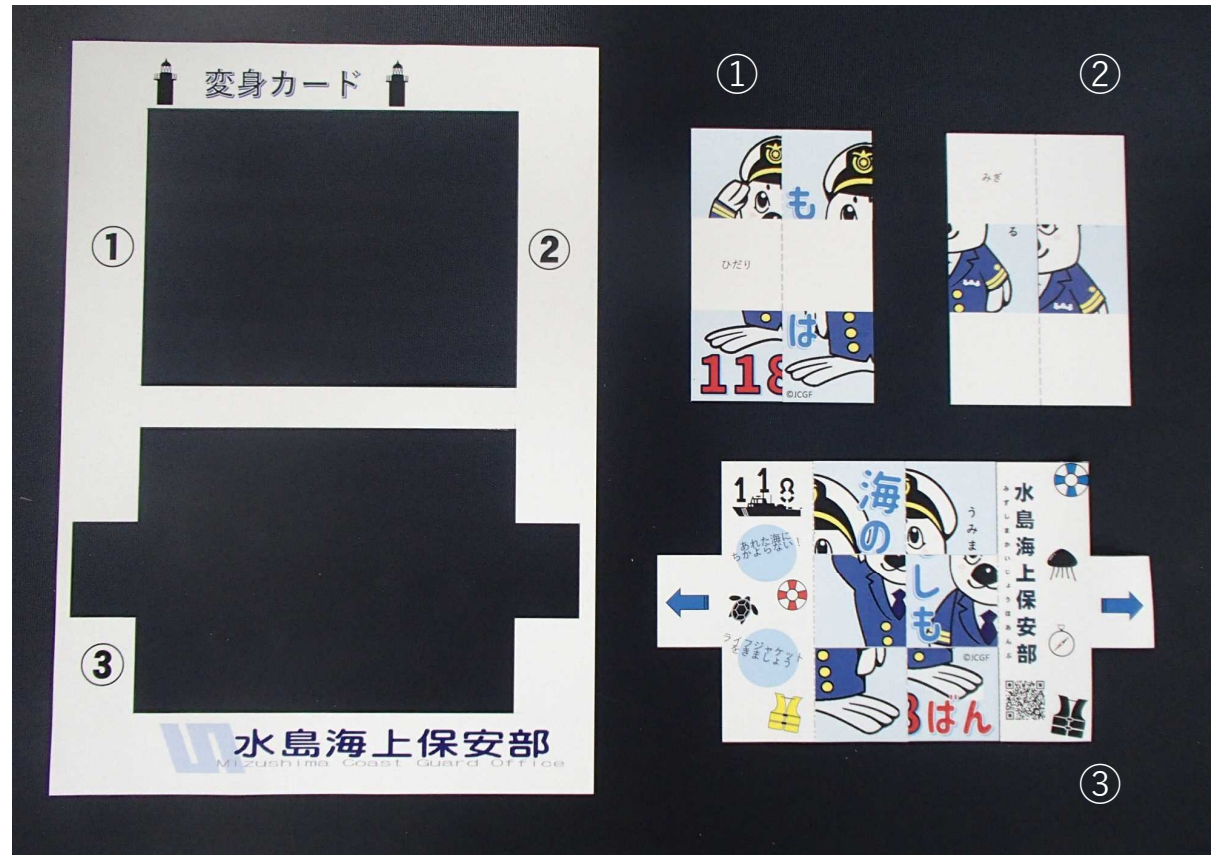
変身カード

①

②

③

水島海上保安部
Mizushima Coast Guard Office

①

も

ひだり

は

118

©JCGF

②

みぎ

る

118

あれた海にちかよらない!

ライフジャケットをきましょう

海の

うみま

しも

©JCGF

8ばん

水島海上保安部

みずしまかいじょうほあんぶ

③